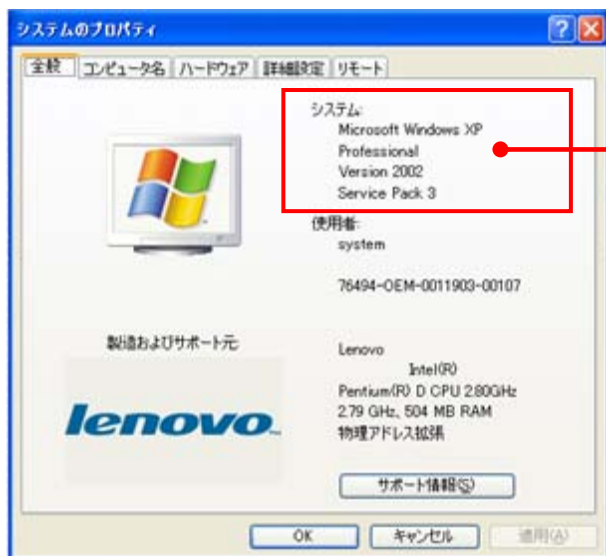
システムのプロパティ

全般 | コンピュータ名 | ハードウェア | 詳細設定 | リモート

システム:
Microsoft Windows XP
Professional
Version 2002
Service Pack 3

使用者:
system

76494-OEM-0011903-00107

製造およびサポート元

lenovo

Lenovo
Intel(R)
Pentium(R) D CPU 2.80GHz
2.79 GHz, 504 MB RAM
物理アドレス拡張

サポート情報(S)

OK | キャンセル | 適用(A)